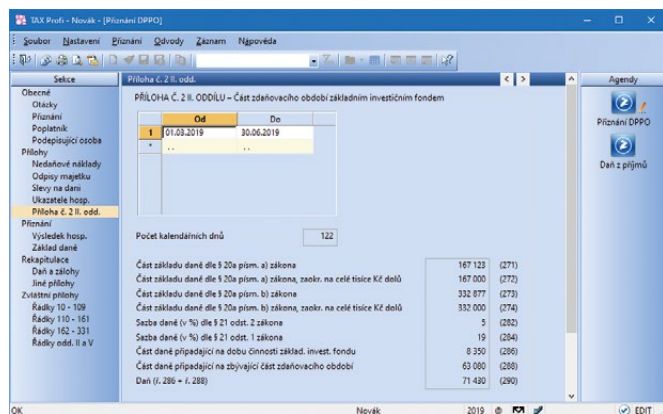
TAX Profi - Novák - [Přiznání DPPO]

Soubor Nastavení Přiznání Odvody Záznam Nápověda

Sekce
Obecné
Otázky
Přiznání
Poplatník
Podepisující osoba
Přílohy
Nedaňové náklady
Odpisy majetku
Slevy na dani
Ukazatele hosp.
Příloha č. 2 II. odd.
Přiznání
Výsledek hosp.
Základ daně
Rekapitulace
Daň a zálohy
Jiné přílohy
Zvláštní přílohy
Řádky 10 - 109
Řádky 110 - 161
Řádky 162 - 331
Řádky odd. II a V

Příloha č. 2 II. odd.

PŘÍLOHA Č. 2 II. ODDÍLU – Část zdaňovacího období základním investičním fondem

| | Od | Do |
|---|---|---|
| 1 | 01.03.2019 | 30.06.2019 |
| * | . . | . . |

Počet kalendářních dnů 122

| | | |
|---|---|---|
| Část základu daně dle § 20a písm. a) zákona | 167 123 | (271) |
| Část základu daně dle § 20a písm. a) zákona, zaokr. na celé tisíce Kč dolů | 167 000 | (272) |
| Část základu daně dle § 20a písm. b) zákona | 332 877 | (273) |
| Část základu daně dle § 20a písm. b) zákona, zaokr. na celé tisíce Kč dolů | 332 000 | (274) |
| Sazba daně (v %) dle § 21 odst. 2 zákona | 5 | (282) |
| Sazba daně (v %) dle § 21 odst. 1 zákona | 19 | (284) |
| Část daně připadající na dobu činnosti základ. invest. fondu | 8 350 | (286) |
| Část daně připadající na zbývající část zdaňovacího období | 63 080 | (288) |
| Daň (ř. 286 + ř. 288) | 71 430 | (290) |

Agendy
Přiznání DPPO
Daň z příjmů

OK Novák 2019 EDIT